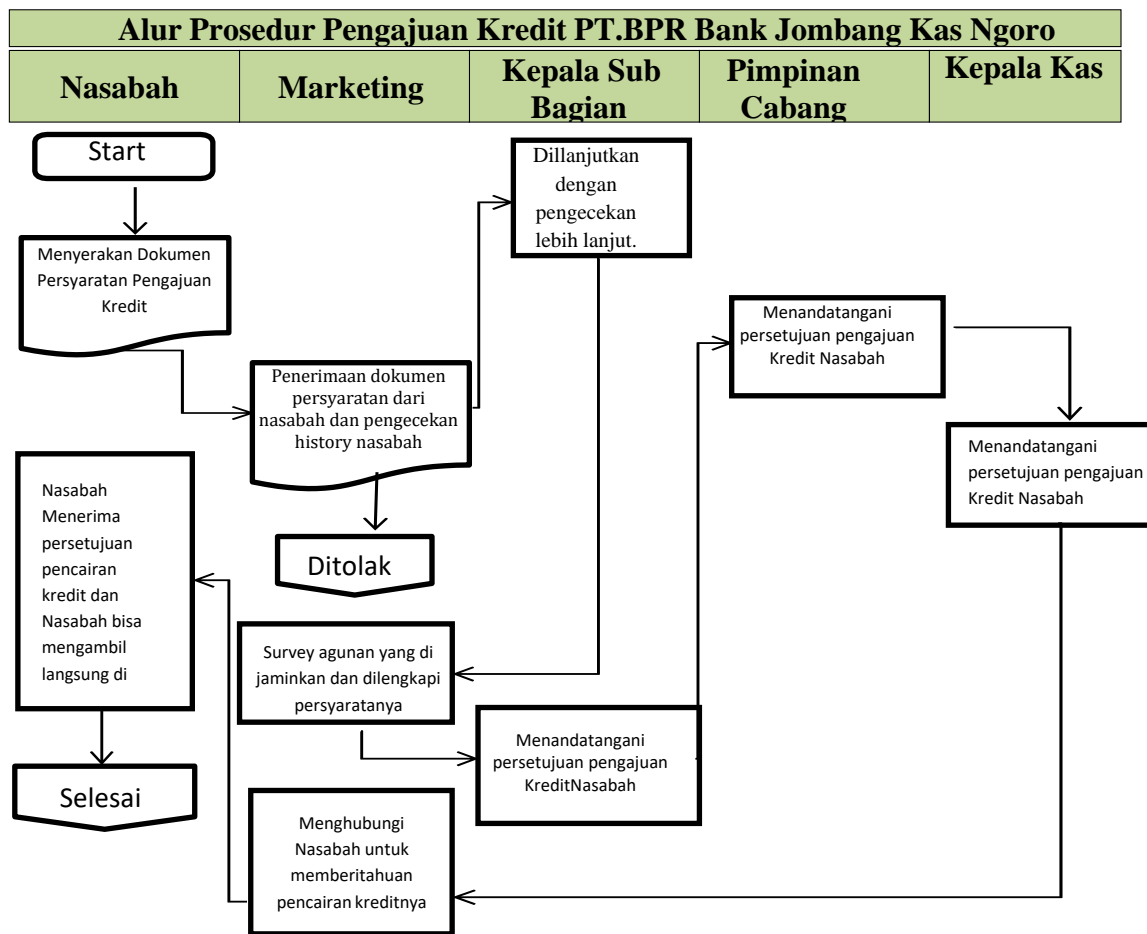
Alur Prosedur Pengajuan Kredit PT.BPR Bank Jombang Kas Ngoro

| Nasabah | Marketing | Kepala Sub Bagian | Pimpinan Cabang | Kepala Kas |
|---|---|---|---|---|

Start

Menyerakan Dokumen Persyaratan Pengajuan Kredit

Penerimaan dokumen persyaratan dari nasabah dan pengecekan history nasabah

Dillanjutkan dengan pengecekan lebih lanjut.

Ditolak

Survey agunan yang di jaminkan dan dilengkapi persyaratanya

Menandatangani persetujuan pengajuan KreditNasabah

Menandatangani persetujuan pengajuan Kredit Nasabah

Menandatangani persetujuan pengajuan Kredit Nasabah

Menghubungi Nasabah untuk memberitahuan pencairan kreditnya

Nasabah Menerima persetujuan pencairan kredit dan Nasabah bisa mengambil langsung di

Selesai